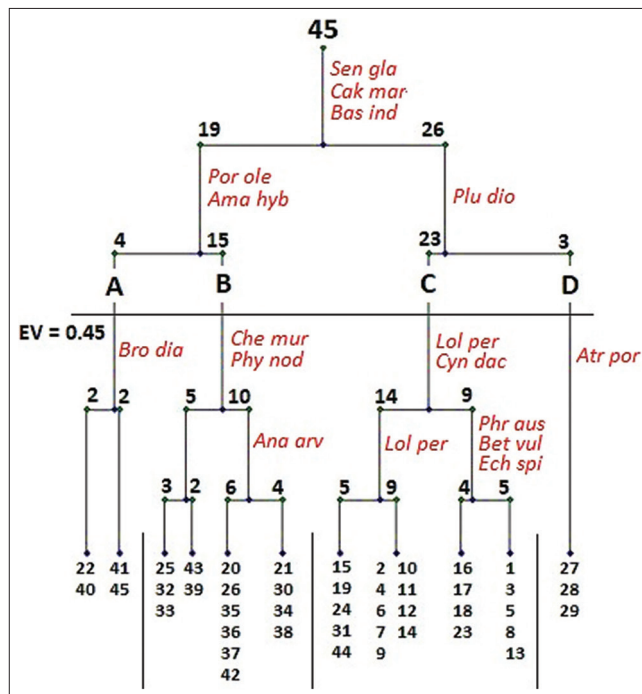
45

Sen gla
Cak mar
Bas ind

19

26

Por ole
Ama hyb

Plu dio

4

15

23

3

A

B

C

D

EV = 0.45

Bro dia

Che mur
Phy nod

Lol per
Cyn dac

Atr por

2

2

5

10

14

9

Ana arv

Lol per

Phr aus
Bet vul
Ech spi

3

2

6

4

5

9

4

5

22
40

41
45

25
32
33

43
39

20
26
35
36
37
42

21
30
34
38

15
19
24
31
44

2
4
6
7
9

10
11
12
14

16
17
18
23

1
3
5
8
13

27
28
29